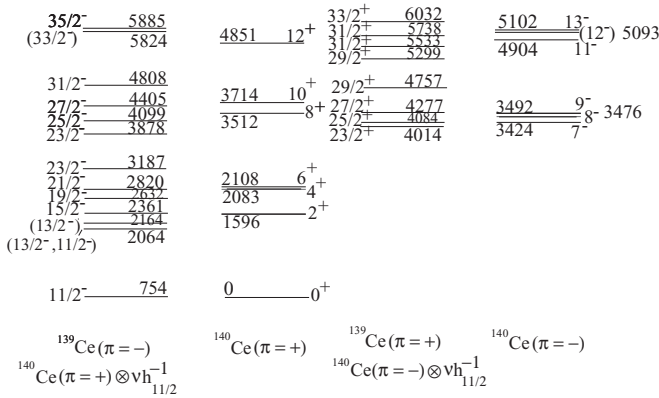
$35/2^-$ 5885
$(33/2^-)$ 5824

$31/2^-$ 4808
$27/2^-$ 4405
$25/2^-$ 4099
$23/2^-$ 3878

$23/2^-$ 3187
$21/2^-$ 2820
$19/2^-$ 2632
$15/2^-$ 2361
$(13/2^-)$ 2164
$(13/2^-, 11/2^-)$ 2064

$11/2^-$ 754

4851 $12^+$

3714 $10^+$
3512 $8^+$

2108 $6^+$
2083 $4^+$
1596 $2^+$

0 $0^+$

$33/2^+$ 6032
$31/2^+$ 5738
$31/2^+$ 5533
$29/2^+$ 5299

$29/2^+$ 4757
$27/2^+$ 4277
$25/2^+$ 4084
$23/2^+$ 4014

5102 $13^-$
$(12^-)$ 5093
4904 $11^-$

3492 $9^-$
$8^-$ 3476
3424 $7^-$

${}^{139}Ce(\pi=-)$
${}^{140}Ce(\pi=+)\otimes\nu h_{11/2}^{-1}$

${}^{140}Ce(\pi=+)$

${}^{139}Ce(\pi=+)$
${}^{140}Ce(\pi=-)\otimes\nu h_{11/2}^{-1}$

${}^{140}Ce(\pi=-)$